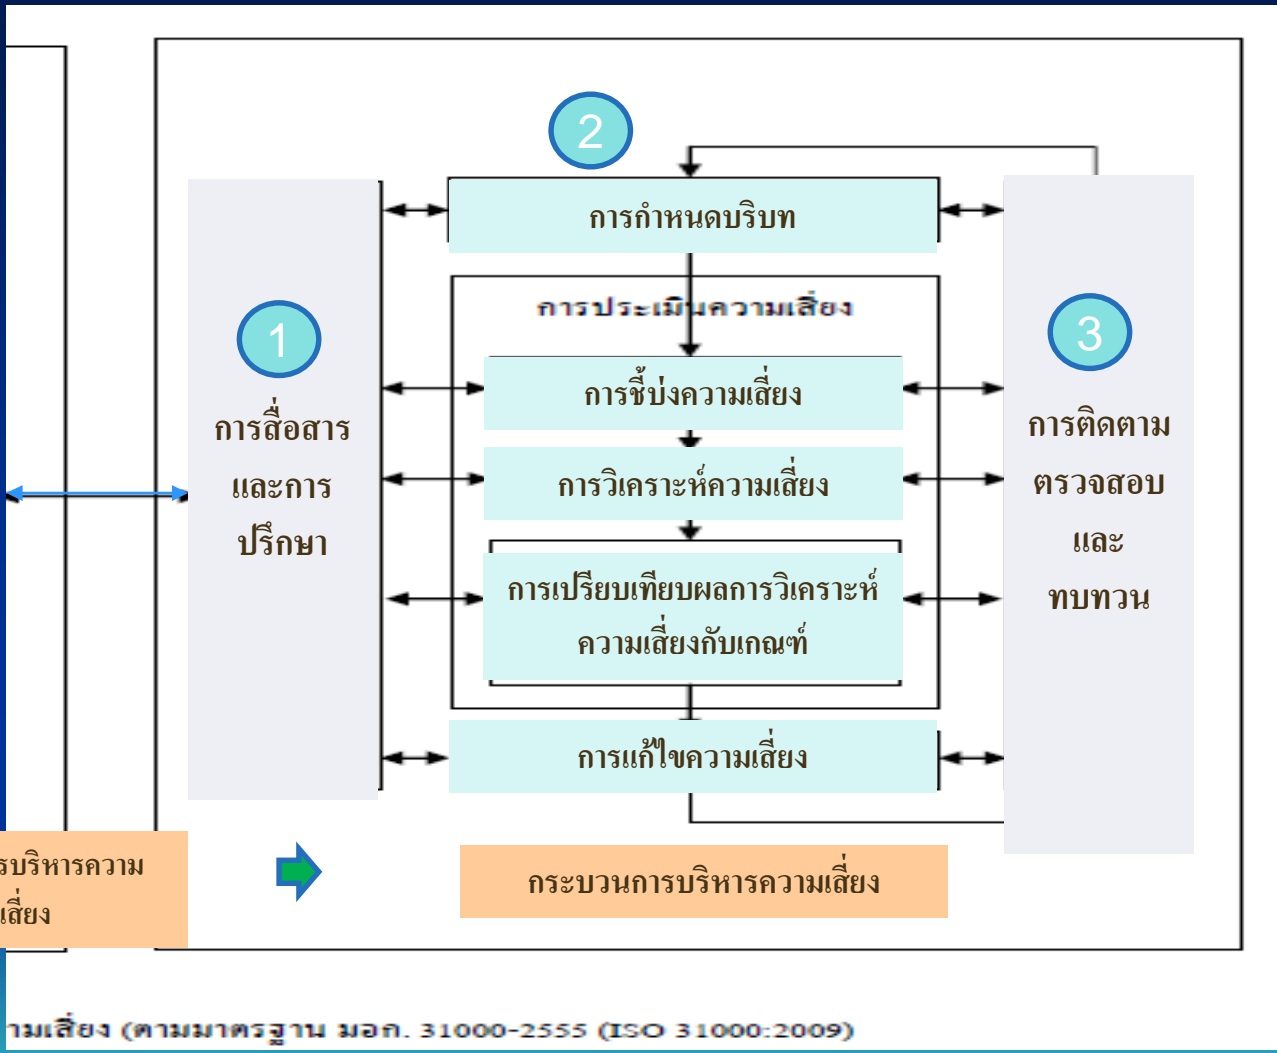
2

การกำหนดบริบท

การประเมินความเสี่ยง

1

การสื่อสาร และการ ปรึกษา

3

การติดตาม ตรวจสอบ และ ทบทวน

การชี้บ่งความเสี่ยง

การวิเคราะห์ความเสี่ยง

การเปรียบเทียบผลการวิเคราะห์ความเสี่ยงกับเกณฑ์

การแก้ไขความเสี่ยง

รบริหารความ เสี่ยง

กระบวนการบริหารความเสี่ยง

ามเสี่ยง (ตามมาตรฐาน มอก. 31000-2555 (ISO 31000:2009)